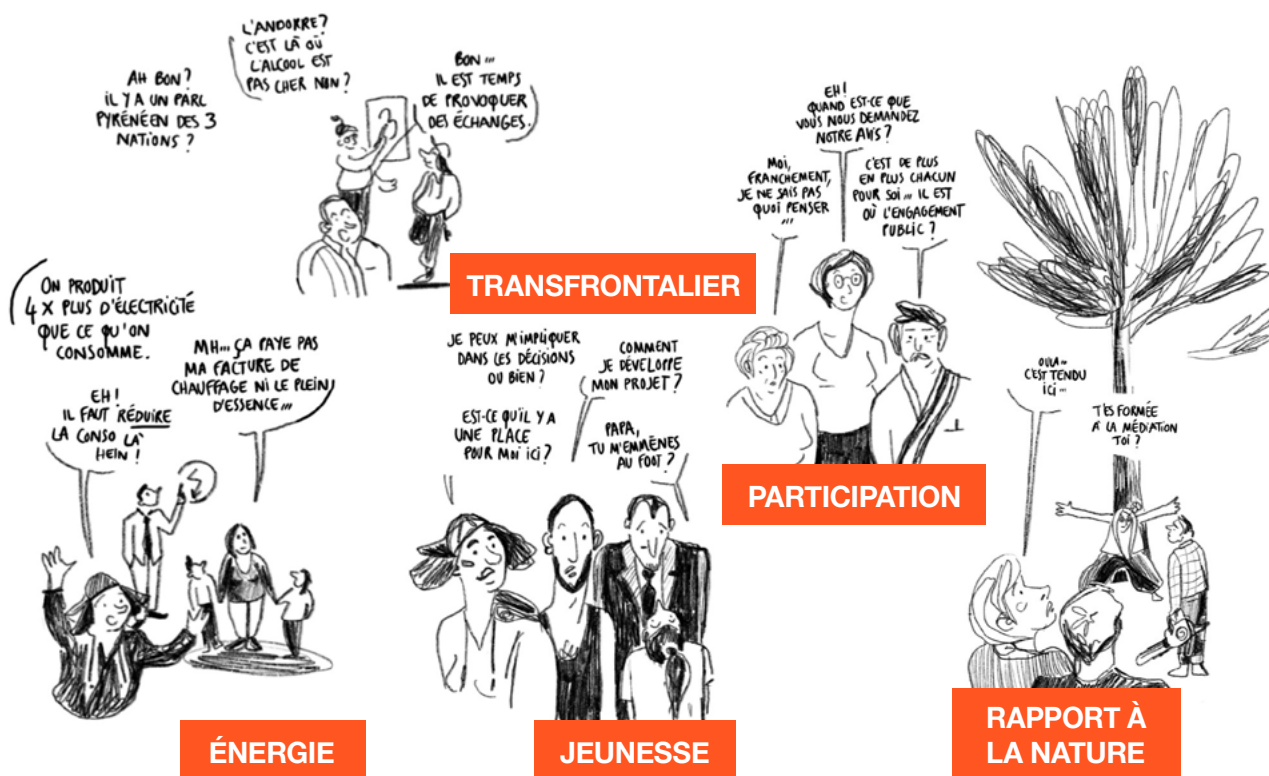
AH BON ? IL Y A UN PARC PYRÉNÉEN DES 3 NATIONS ?

L'ANDORRE ? C'EST LÀ OÙ L'ALCOOL EST PAS CHER NON ?

BON ... IL EST TEMPS DE PROVOQUER DES ÉCHANGES.

TRANSFRONTALIER

ON PRODUIT 4 X PLUS D'ÉLECTRICITÉ QUE CE QU'ON CONSOMME.

MH... ÇA PAYE PAS MA FACTURE DE CHAUFFAGE NI LE PLEIN D'ESSENCE...

EH ! IL FAUT RÉDUIRE LA CONSO LÀ HEIN !

ÉNERGIE

JE PEUX M'IMPLIQUER DANS LES DÉCISIONS OU BIEN ?

COMMENT JE DÉVELOPPE MON PROJET ?

EST-CE QU'IL Y A UNE PLACE POUR MOI ICI ?

PAPA, TU M'EMMÈNES AU FOOT ?

JEUNESSE

EH ! QUAND EST-CE QUE VOUS NOUS DEMANDEZ NOTRE AVIS ?

MOI, FRANCHEMENT, JE NE SAIS PAS QUOI PENSER ...

C'EST DE PLUS EN PLUS CHACUN POUR SOI ... IL EST OÙ L'ENGAGEMENT PUBLIC ?

PARTICIPATION

OULA... C'EST TENDU ICI ...

T'ES FORMÉE À LA MÉDIATION TOI ?

RAPPORT À LA NATURE